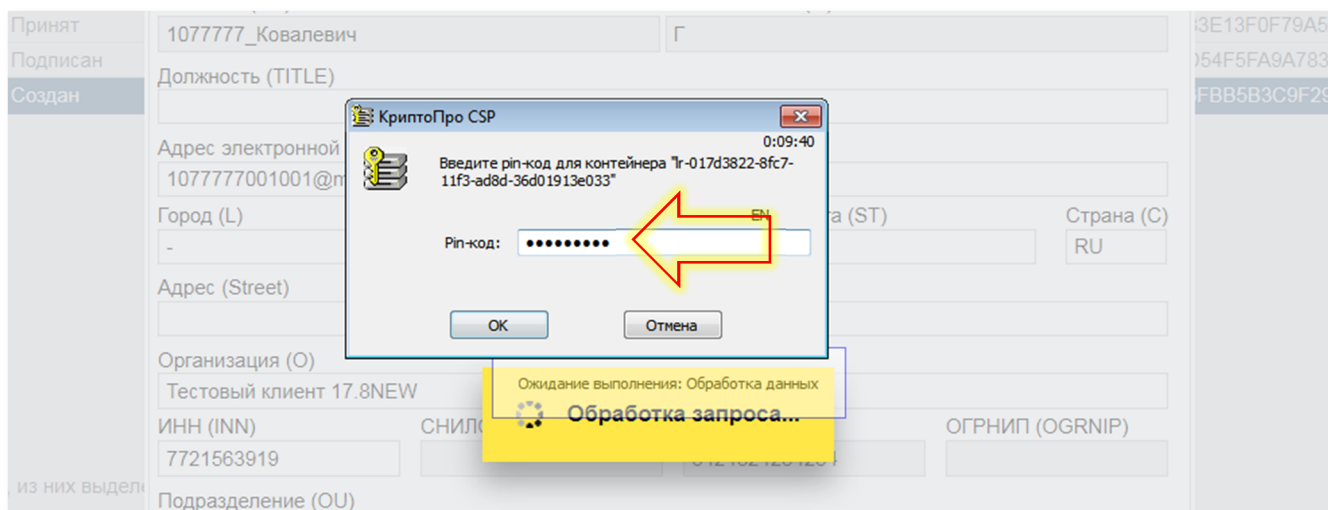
Принят
Подписан
Создан
, из них выделе

1077777_Ковалевич
Г
Должность (TITLE)
Адрес электронной
1077777001001@m
Город (L)
-
Адрес (Street)
Организация (O)
Тестовый клиент 17.8NEW
ИНН (INN)
7721563919
СНИЛ
Подразделение (OU)
ta (ST)
Страна (C)
RU
ОГРНИП (OGRNIP)

3E13F0F79A5
)54F5FA9A783
FBB5B3C9F2

КриптоПро CSP
0:09:40
Введите pin-код для контейнера "lr-017d3822-8fc7-11f3-ad8d-36d01913e033"
EN
Pin-код: ●●●●●●●●●
OK
Отмена

Ожидание выполнения: Обработка данных
Обработка запроса...